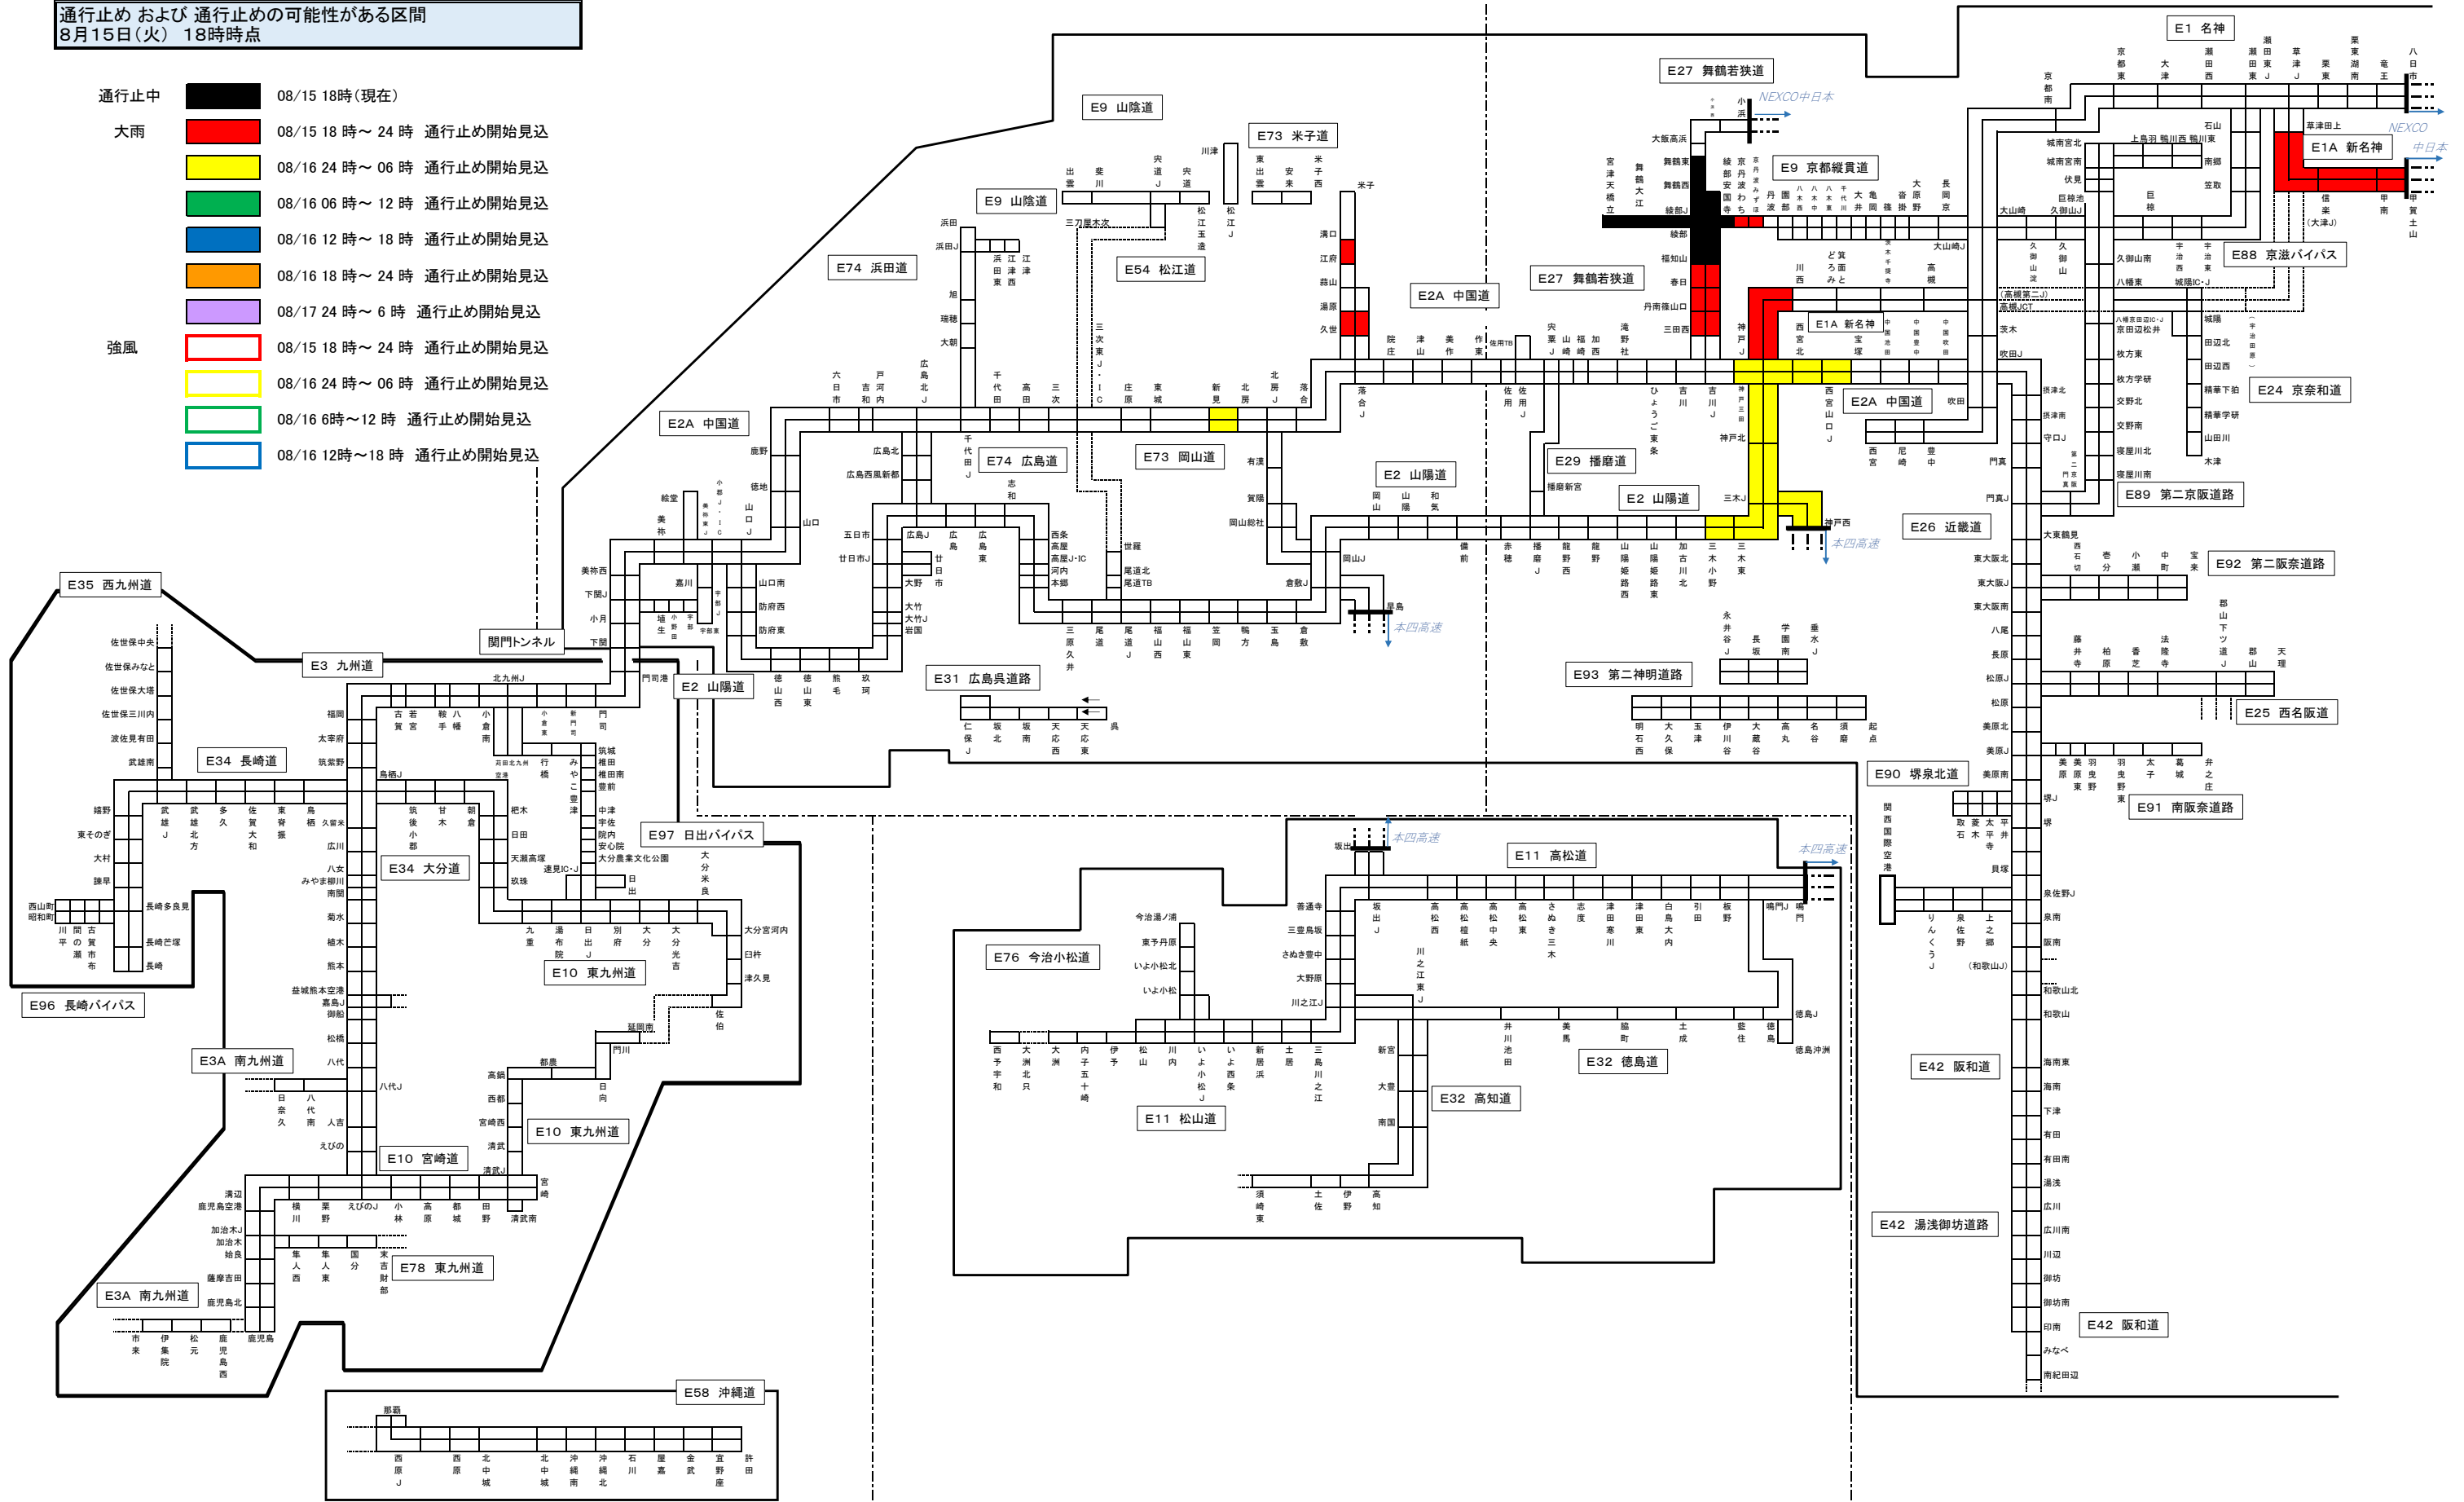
通行止め および 通行止めの可能性がある区間
8月15日（火） 18時時点

通行止中 08/15 18時（現在）
大雨 08/15 18 時～ 24 時 通行止め開始見込
08/16 24 時～ 06 時 通行止め開始見込
08/16 06 時～ 12 時 通行止め開始見込
08/16 12 時～ 18 時 通行止め開始見込
08/16 18 時～ 24 時 通行止め開始見込
08/17 24 時～ 6 時 通行止め開始見込
強風 08/15 18 時～ 24 時 通行止め開始見込
08/16 24 時～ 06 時 通行止め開始見込
08/16 6時～12 時 通行止め開始見込
08/16 12時～18 時 通行止め開始見込

E1 名神
E27 舞鶴若狭道
E9 山陰道
E73 米子道
E9 京都縦貫道
E1A 新名神
E88 京滋バイパス
E74 浜田道
E54 松江道
E2A 中国道
E27 舞鶴若狭道
E24 京奈和道
E2A 中国道
E74 広島道
E73 岡山道
E29 播磨道
E2 山陽道
E2 山陽道
E26 近畿道
E89 第二京阪道路
E92 第二阪奈道路
E35 西九州道
E3 九州道
関門トンネル
E2 山陽道
E31 広島呉道路
E93 第二神明道路
E25 西名阪道
E34 長崎道
E97 日出バイパス
E90 堺泉北道
E91 南阪奈道路
E34 大分道
E11 高松道
E76 今治小松道
E10 東九州道
E96 長崎バイパス
E3A 南九州道
E32 徳島道
E42 阪和道
E32 高知道
E11 松山道
E10 東九州道
E10 宮崎道
E42 湯浅御坊道路
E78 東九州道
E42 阪和道
E3A 南九州道
E58 沖縄道
NEXCO中日本
NEXCO中日本
本四高速
本四高速
本四高速
本四高速